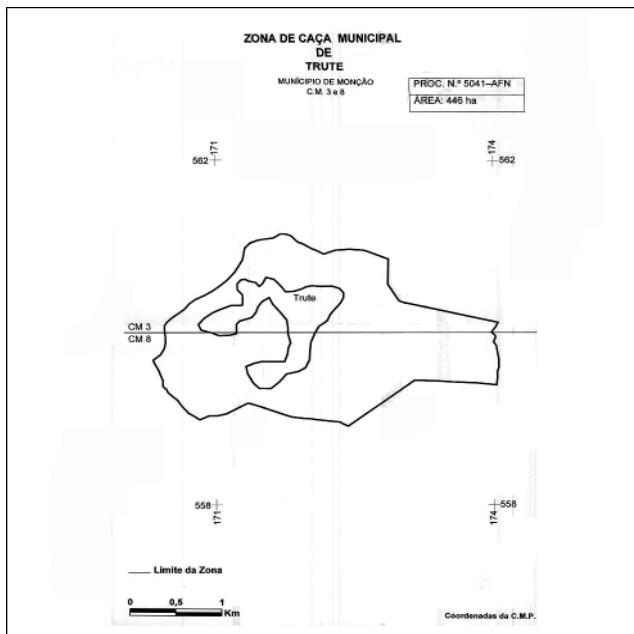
ZONA DE CAÇA MUNICIPAL
DE
TRUTE

MUNICÍPIO DE MONÇÃO
C.M. 3 e 8

| PROC. N.º 5041–AFN |
|---|
| ÁREA: 446 ha |

171
562

174
562

Trute

CM 3
CM 8

558
171

174
558

Limite da Zona

0 0,5 1 Km

Coordenadas da C.M.P.